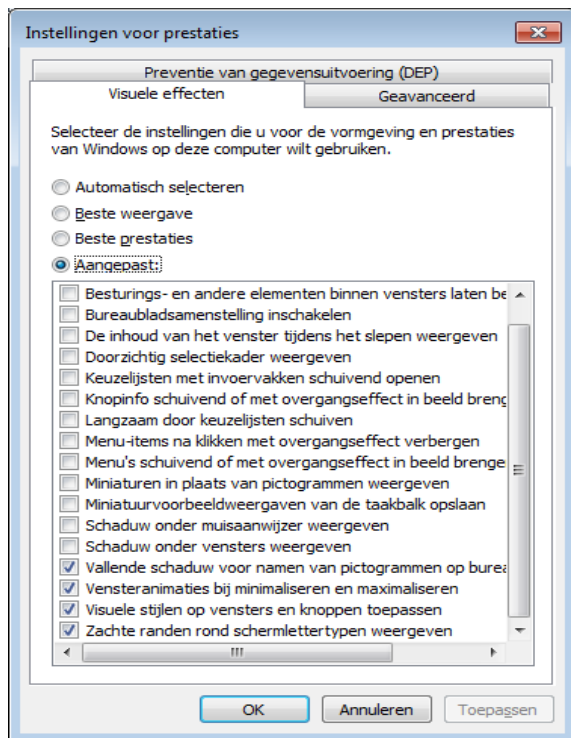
Instellingen voor prestaties

Preventie van gegevensuitvoering (DEP)

Visuele effecten

Geavanceerd

Selecteer de instellingen die u voor de vormgeving en prestaties van Windows op deze computer wilt gebruiken.

Automatisch selecteren

Beste weergave

Beste prestaties

Aangepast:

Besturings- en andere elementen binnen vensters laten be

Bureaubladsamenstelling inschakelen

De inhoud van het venster tijdens het slepen weergeven

Doorzichtig selectiekader weergeven

Keuzelijsten met invoervakken schuivend openen

Knopinfo schuivend of met overgangseffect in beeld brenc

Langzaam door keuzelijsten schuiven

Menu-items na klikken met overgangseffect verbergen

Menu's schuivend of met overgangseffect in beeld brenge

Miniaturen in plaats van pictogrammen weergeven

Miniatuurvoorbeeldweergaven van de taakbalk opslaan

Schaduw onder muisaanwijzer weergeven

Schaduw onder vensters weergeven

Vallende schaduw voor namen van pictogrammen op burea

Vensteranimaties bij minimaliseren en maximaliseren

Visuele stijlen op vensters en knoppen toepassen

Zachte randen rond schermlettertypen weergeven

OK

Annuleren

Toepassen